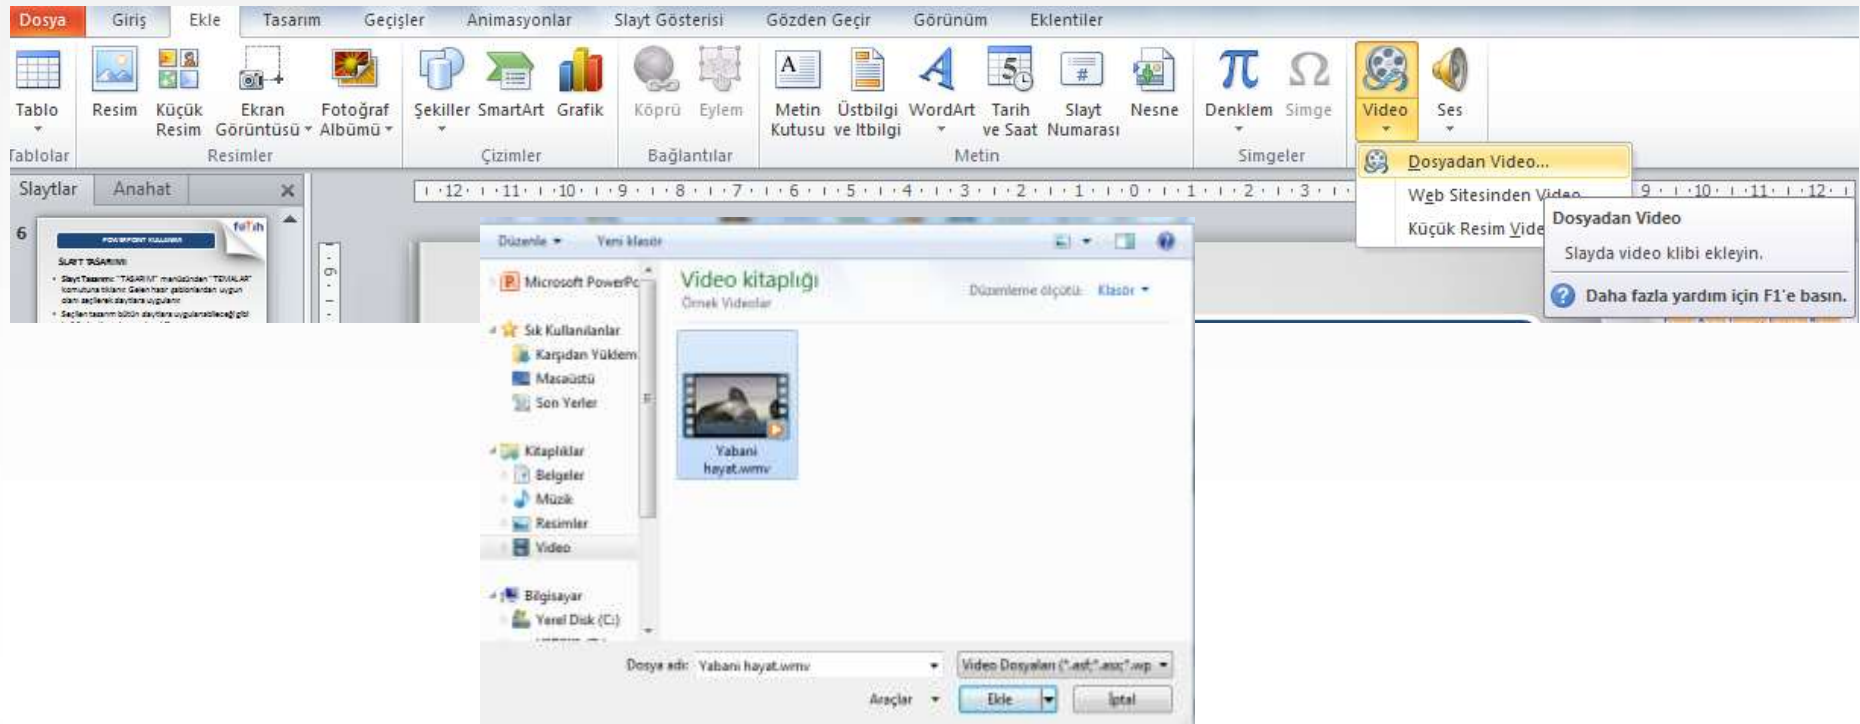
Dosya Giriş Ekle Tasarım Geçişler Animasyonlar Slayt Gösterisi Gözden Geçir Görünüm Eklentiler

Tablo
Tablolar

Resim Küçük Resim Ekran Görüntüsü Fotoğraf Albümü
Resimler

Şekiller SmartArt Grafik
Çizimler

Köprü Eylem
Bağlantılar

Metin Kutusu Üstbilgi ve Altbilgi WordArt Tarih ve Saat Slayt Numarası Nesne
Metin

Denklem Simge
Simgeler

Video Ses

Dosyadan Video...
Web Sitesinden Video
Küçük Resim Vide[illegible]

Dosyadan Video
Slayda video klibi ekleyin.
Daha fazla yardım için F1'e basın.

Slaytlar Anahat

6

POWERPOINT KULLANIMI
SLAYT TASARIMI

Düzenle ▾ Yeni klasör

Microsoft PowerPo
Sık Kullanılanlar
Karşıdan Yüklem
Masaüstü
Son Yerler
Kitaplıklar
Belgeler
Müzik
Resimler
Video
Bilgisayar
Yerel Disk (C:)

Video kitaplığı
Örnek Videolar
Düzenleme ölçütü: Klasör ▾

Yabani hayat.wmv

Dosya adı: Yabani hayat.wmv
Video Dosyaları (*.asf;*.asx;*.wp
Araçlar ▾ Ekle İptal